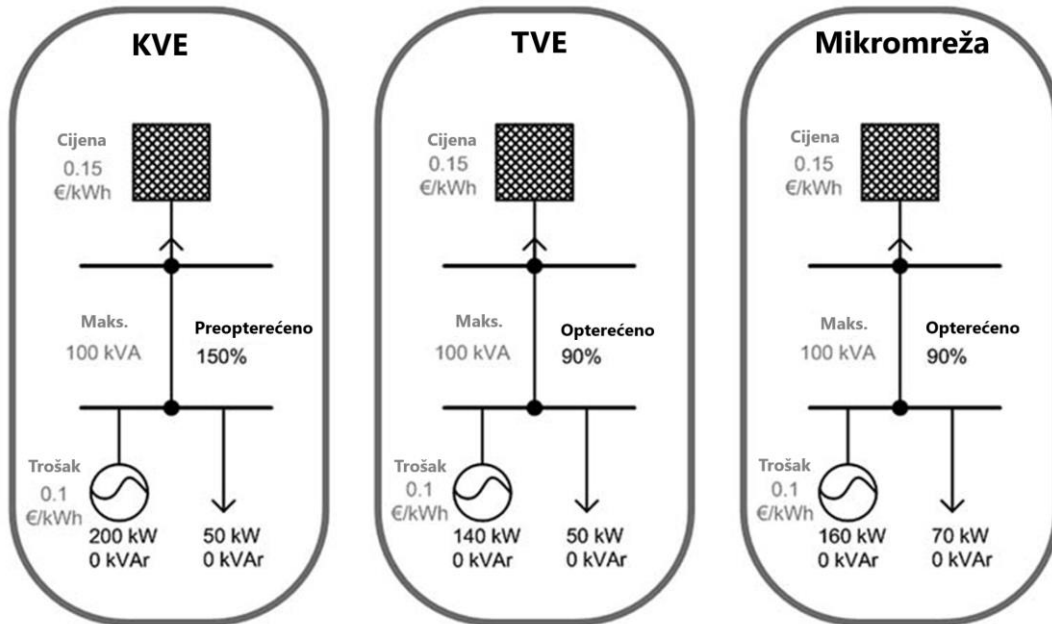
KVE

Cijena
0.15
€/kWh

Maks.
100 kVA

Preopterećeno
150%

Trošak
0.1
€/kWh

200 kW
0 kVAr

50 kW
0 kVAr

TVE

Cijena
0.15
€/kWh

Maks.
100 kVA

Opterećeno
90%

Trošak
0.1
€/kWh

140 kW
0 kVAr

50 kW
0 kVAr

Mikromreža

Cijena
0.15
€/kWh

Maks.
100 kVA

Opterećeno
90%

Trošak
0.1
€/kWh

160 kW
0 kVAr

70 kW
0 kVAr